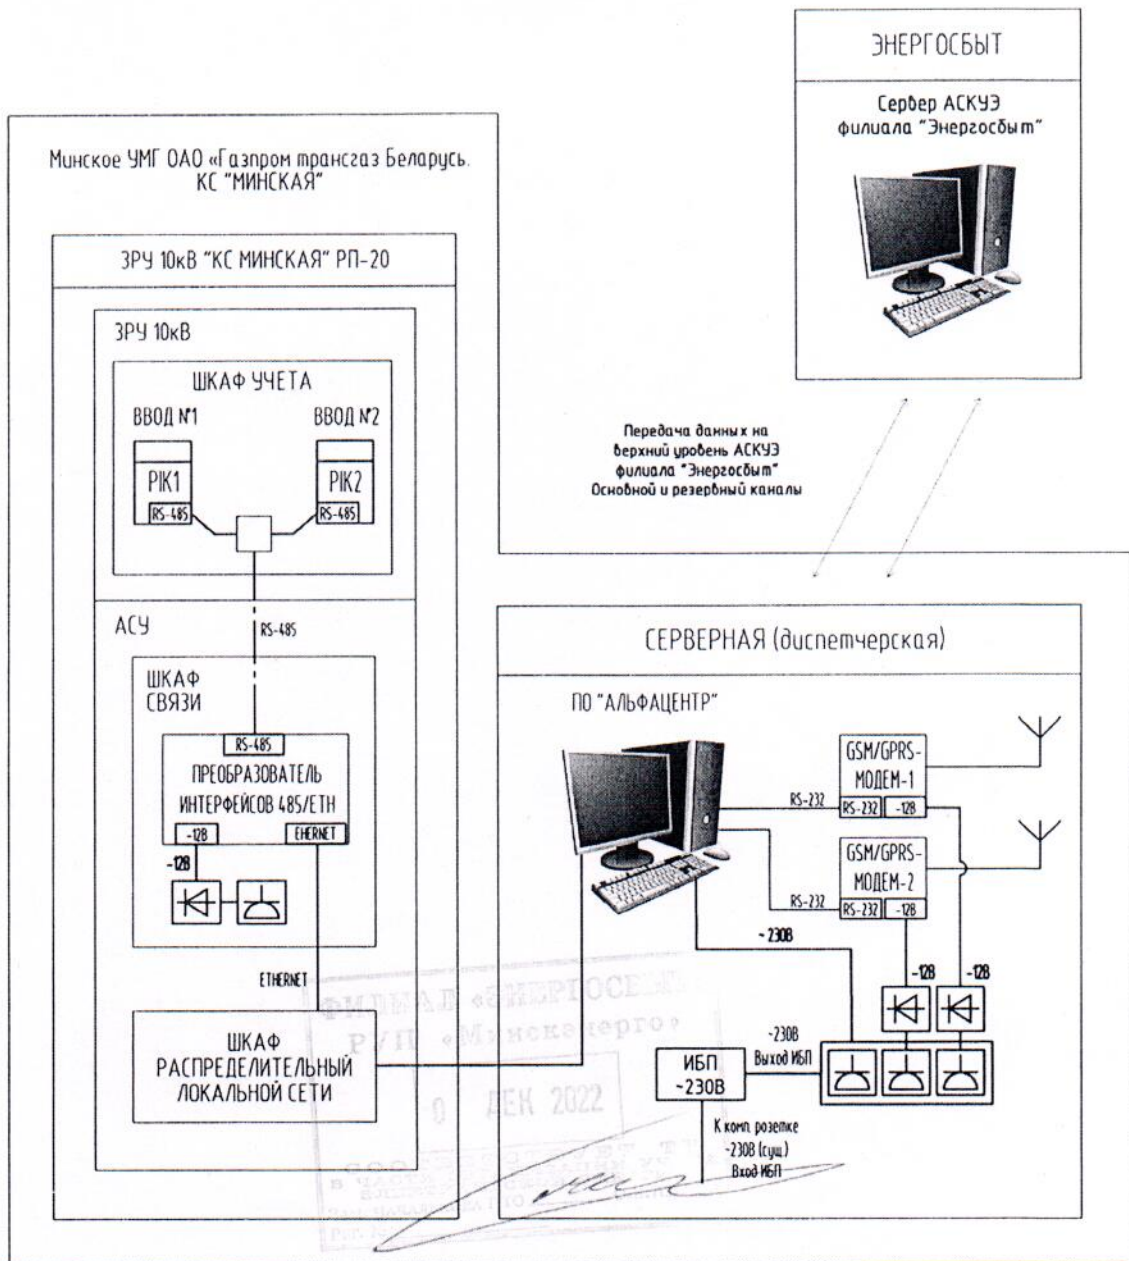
ЭНЕРГОСБЫТ

Сервер АСКУЭ филиала "Энергосбыт"

Минское УМГ ОАО «Газпром трансгаз Беларусь. КС "МИНСКАЯ"

ЗРУ 10кВ "КС МИНСКАЯ" РП-20

ЗРУ 10кВ

ШКАФ УЧЕТА

ВВОД №1

ВВОД №2

PIK1

RS-485

PIK2

RS-485

Передача данных на верхний уровень АСКУЭ филиала "Энергосбыт" Основной и резервный каналы

АСУ

RS-485

ШКАФ СВЯЗИ

RS-485

ПРЕОБРАЗОВАТЕЛЬ ИНТЕРФЕЙСОВ 485/ETH

~12В

EHERNET

~12В

СЕРВЕРНАЯ (диспетчерская)

ПО "АЛЬФАЦЕНТР"

GSM/GPRS-МОДЕМ-1

RS-232

RS-232

~12В

GSM/GPRS-МОДЕМ-2

RS-232

RS-232

~12В

~230В

~12В

~12В

ETHERNET

ШКАФ РАСПРЕДЕЛИТЕЛЬНЫЙ ЛОКАЛЬНОЙ СЕТИ

ИБП ~230В

~230В Выход ИБП

К комп. розетке ~230В (сущ.) Вход ИБП

ФИЛИАЛ «ЭНЕРГОСБЫТ» РУП «Минскэнерго»

0 ДЕК 2022

СООТВЕТСТВУЕТ ТУ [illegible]

в части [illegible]